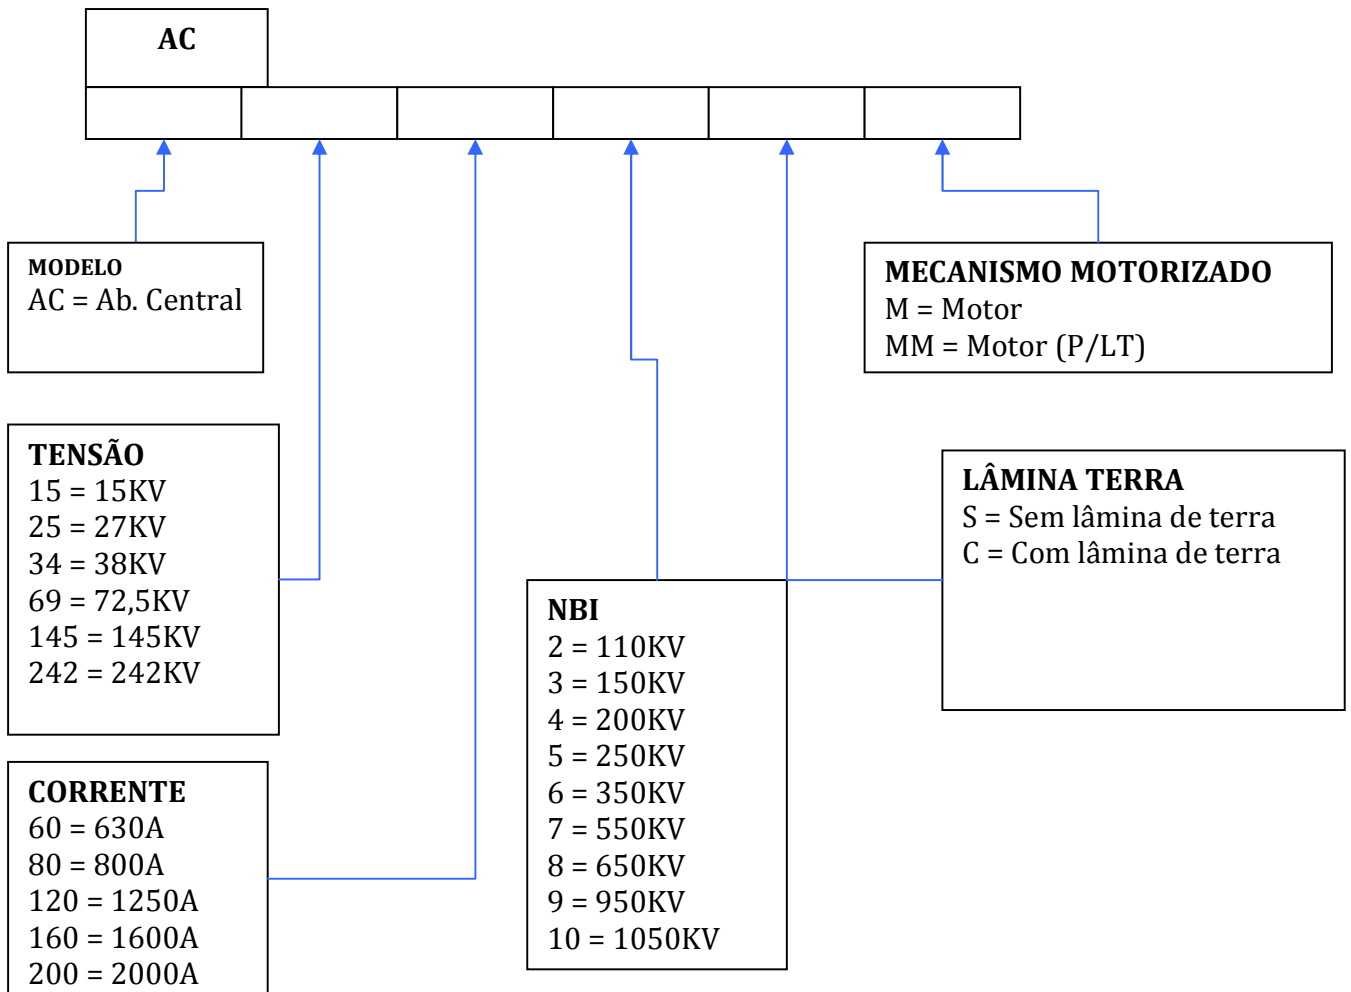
AC

MODELO
AC = Ab. Central

MECANISMO MOTORIZADO
M = Motor
MM = Motor (P/LT)

TENSÃO
15 = 15KV
25 = 27KV
34 = 38KV
69 = 72,5KV
145 = 145KV
242 = 242KV

LÂMINA TERRA
S = Sem lâmina de terra
C = Com lâmina de terra

NBI
2 = 110KV
3 = 150KV
4 = 200KV
5 = 250KV
6 = 350KV
7 = 550KV
8 = 650KV
9 = 950KV
10 = 1050KV

CORRENTE
60 = 630A
80 = 800A
120 = 1250A
160 = 1600A
200 = 2000A